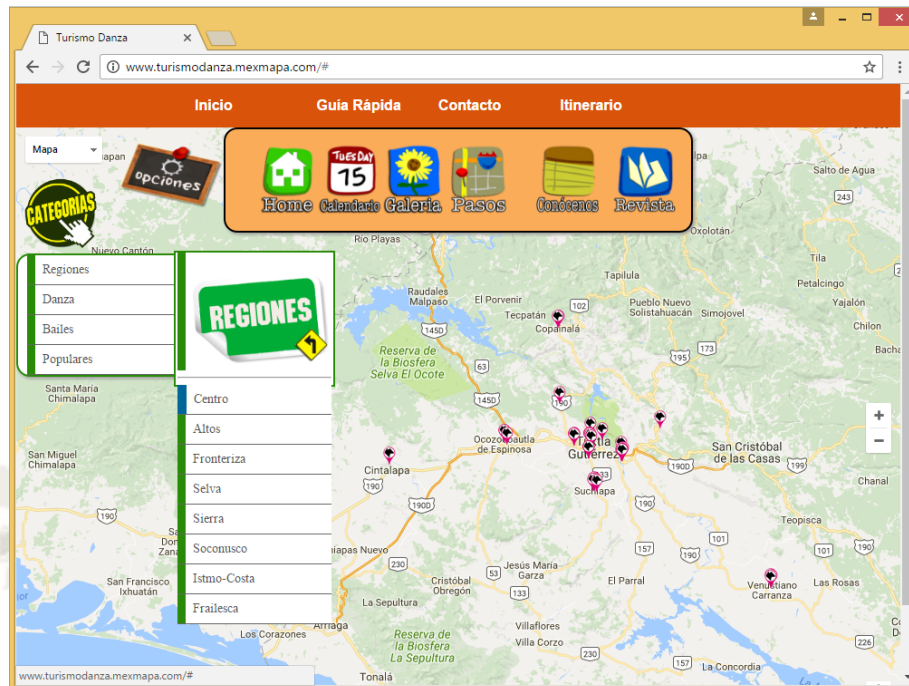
Turismo Danza ×

www.turismodanza.mexmapa.com/#

Inicio Guía Rápida Contacto Itinerario

Mapa

opciones

CATEGORIAS

Home Calendario Galeria Pasos Conócenos Revista

TUESDAY 15

Regiones
Danza
Bailes
Populares

REGIONES

Centro
Altos
Fronteriza
Selva
Sierra
Soconusco
Istmo-Costa
Frailesca

Nuevo Cantón
Rio Playas
Raudales Malpaso
El Porvenir
Tecpatán
Copainalá
Tapilula
Pueblo Nuevo Solistahuacán
Simojovel
Reserva de la Biosfera Selva El Ocote
Santa María Chimalapa
San Miguel Chimalapa
Cintalapa
Ocozocoautla de Espinosa
Tuxtla Gutiérrez
Suchiapa
San Cristóbal de las Casas
Salto de Agua
Tila
Petalcingo
Yajalón
Chilon
Bacha
Chanal
Teopisca
Las Rosas
Venustiano Carranza
El Parral
Jesús María Garza
Cristóbal Obregón
La Sepultura
Villaflores
Villa Corzo
Reserva de la Biosfera La Sepultura
Arriaga
Los Corazones
Tonalá
La Concordia
San Francisco Ixhuatán
Chiapas Nuevo
Oxolotán

+
−

www.turismodanza.mexmapa.com/#